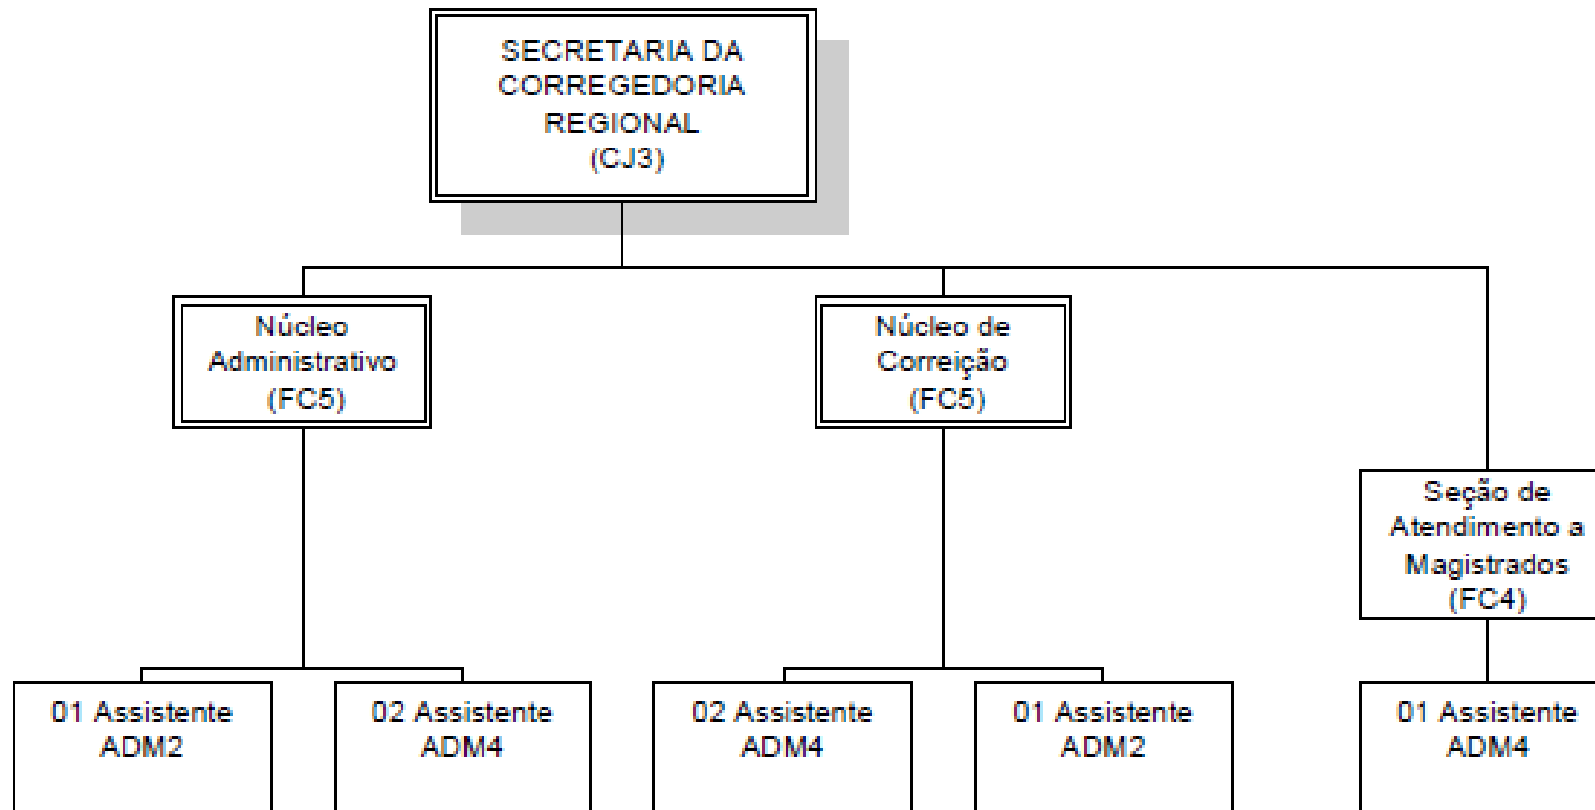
SECRETARIA DA CORREGEDORIA REGIONAL (CJ3)

Núcleo Administrativo (FC5)

Núcleo de Correição (FC5)

Seção de Atendimento a Magistrados (FC4)

01 Assistente ADM2

02 Assistente ADM4

02 Assistente ADM4

01 Assistente ADM2

01 Assistente ADM4